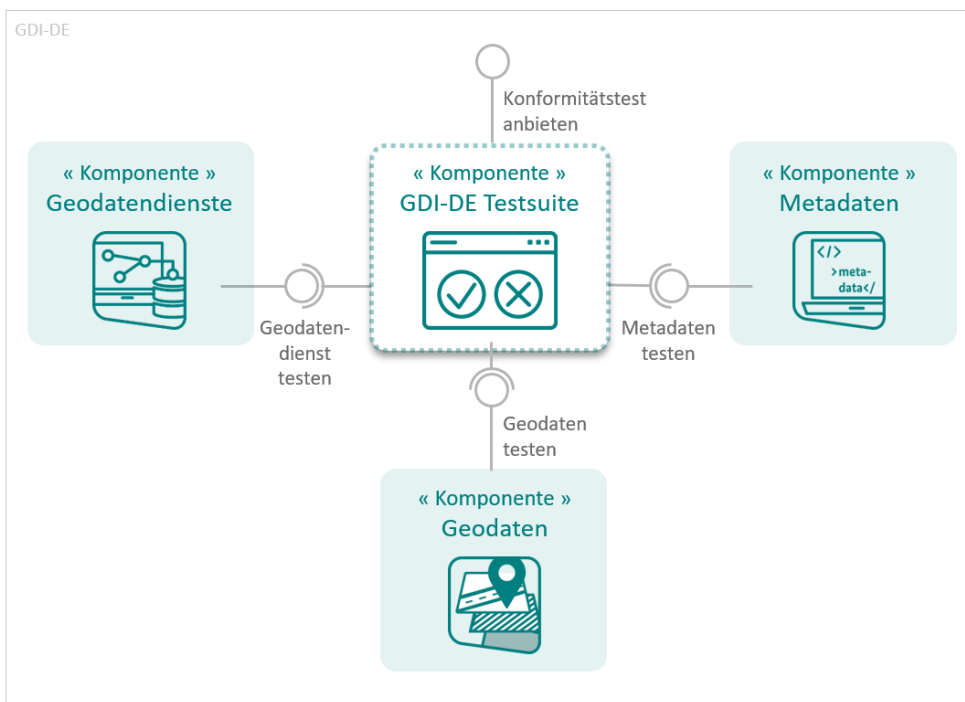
GDI-DE

Konformitätstest anbieten

« Komponente »
Geodatendienste

« Komponente »
GDI-DE Testsuite

« Komponente »
Metadaten

</>
>metadata</

Geodatendienst testen

Metadaten testen

Geodaten testen

« Komponente »
Geodaten